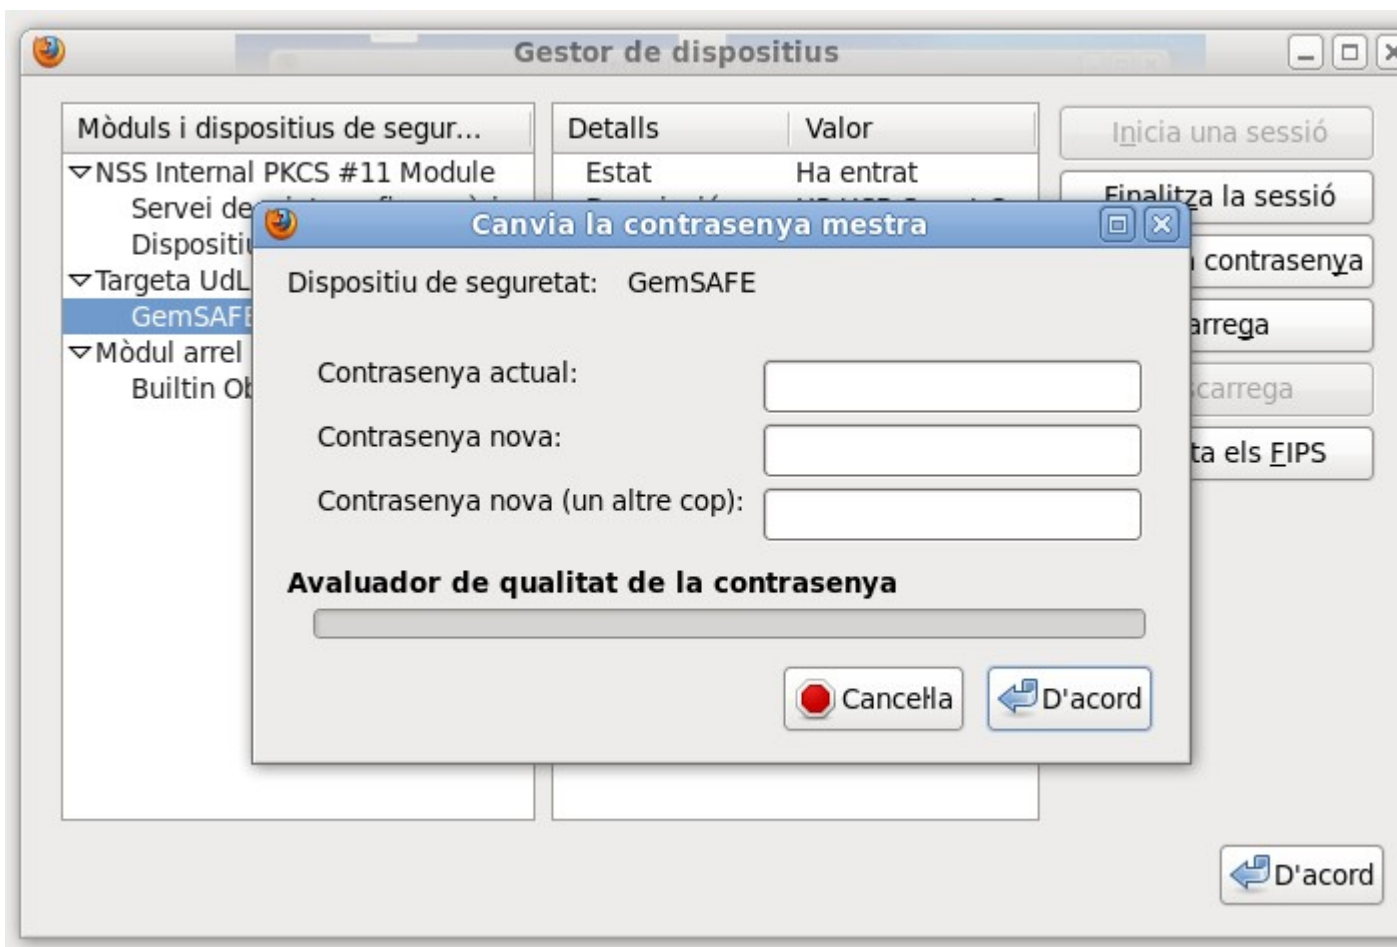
Gestor de dispositius

Mòduls i dispositius de segur...
▽NSS Internal PKCS #11 Module
Servei de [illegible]
Dispositiu
▽Targeta UdL
GemSAFE
▽Mòdul arrel
Builtin Ob

| Detalls | Valor |
|---|---|
| Estat | Ha entrat |

Inicia una sessió
Finalitza la sessió
contrasenya
arrega
carrega
ta els FIPS

Canvia la contrasenya mestra

Dispositiu de seguretat: GemSAFE

Contrasenya actual:
Contrasenya nova:
Contrasenya nova (un altre cop):

Avaluador de qualitat de la contrasenya

Cancel·la
D'acord

D'acord